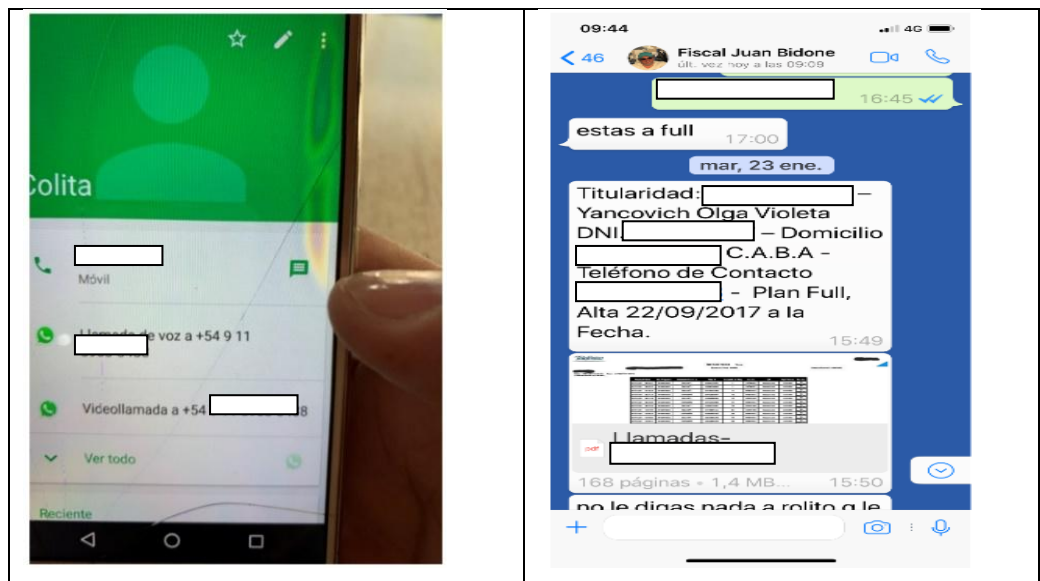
Colita

Móvil

Llamada de voz a +54 9 11

Videollamada a +54 8

Ver todo

Reciente

09:44

4G

46

Fiscal Juan Bidone

últ. vez hoy a las 09:09

16:45

estas a full 17:00

mar, 23 ene.

Titularidad: – Yancovich Olga Violeta DNI – Domicilio C.A.B.A – Teléfono de Contacto – Plan Full, Alta 22/09/2017 a la Fecha. 15:49

Llamadas-

168 páginas • 1,4 MB 15:50

no le digas nada a rolito q le